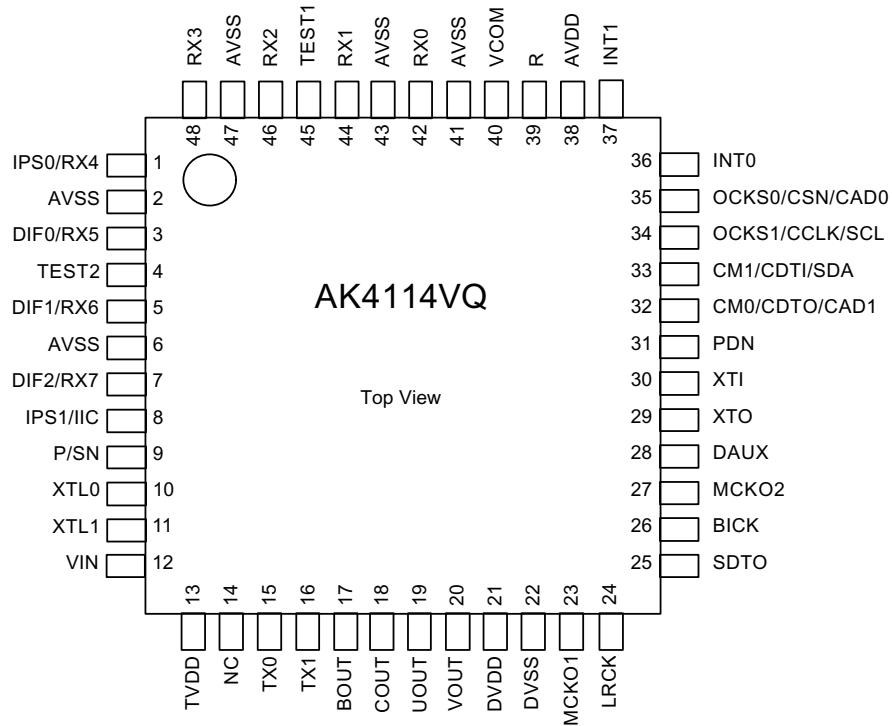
RX3 AVSS RX2 TEST1 RX1 AVSS RX0 AVSS VCOM R AVDD INT1

48 47 46 45 44 43 42 41 40 39 38 37

IPS0/RX4 1
AVSS 2
DIF0/RX5 3
TEST2 4
DIF1/RX6 5
AVSS 6
DIF2/RX7 7
IPS1/IIC 8
P/SN 9
XTL0 10
XTL1 11
VIN 12

36 INT0
35 OCKS0/CSN/CAD0
34 OCKS1/CCLK/SCL
33 CM1/CDTI/SDA
32 CM0/CDTO/CAD1
31 PDN
30 XTI
29 XTO
28 DAUX
27 MCKO2
26 BICK
25 SDTO

AK4114VQ

Top View

13 14 15 16 17 18 19 20 21 22 23 24

TVDD NC TX0 TX1 BOUT COUT UOUT VOUT DVDD DVSS MCKO1 LRCK